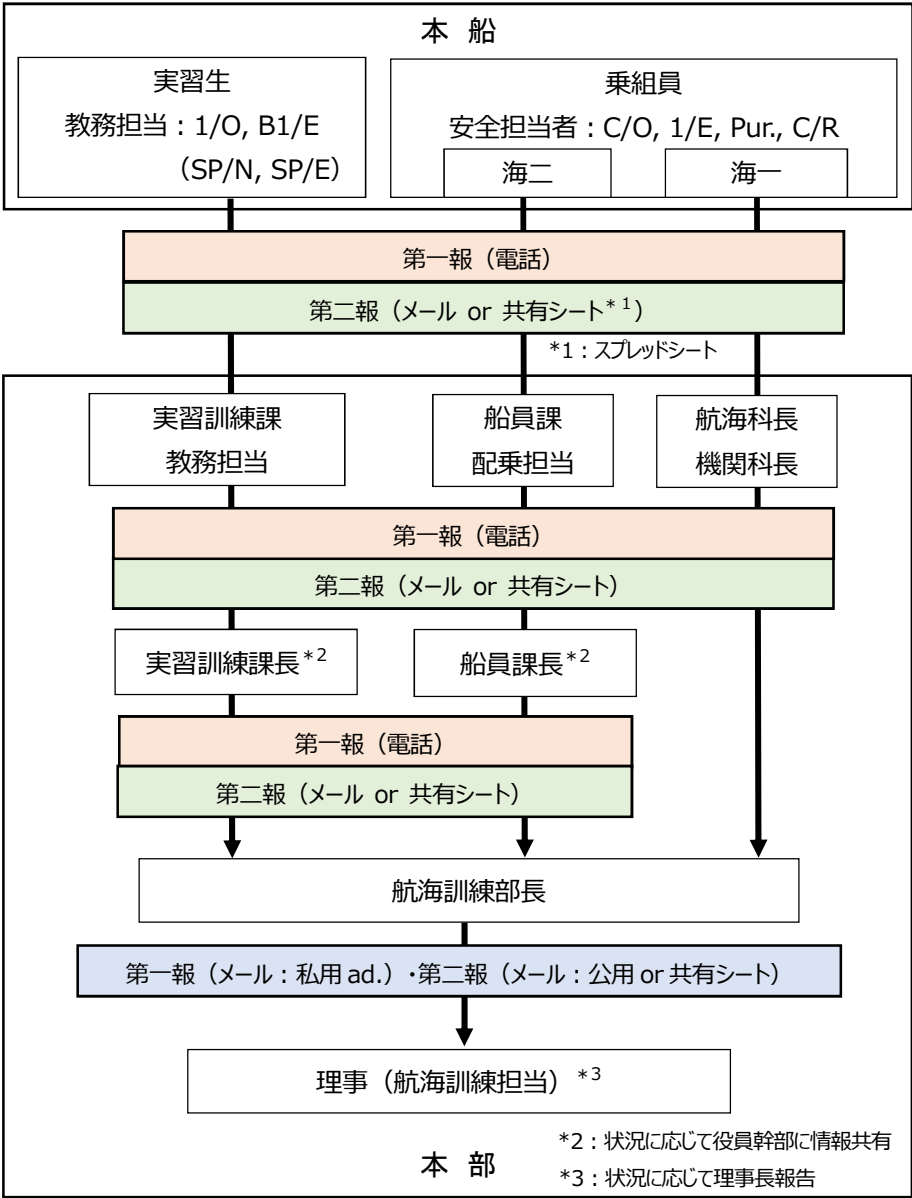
本 船

実習生
教務担当：1/O, B1/E
（SP/N, SP/E）

乗組員
安全担当者：C/O, 1/E, Pur., C/R

海二

海一

第一報（電話）

第二報（メール or 共有シート$^{*1}$）

*1：スプレッドシート

実習訓練課
教務担当

船員課
配乗担当

航海科長
機関科長

第一報（電話）

第二報（メール or 共有シート）

実習訓練課長$^{*2}$

船員課長$^{*2}$

第一報（電話）

第二報（メール or 共有シート）

航海訓練部長

第一報（メール：私用 ad.）・第二報（メール：公用 or 共有シート）

理事（航海訓練担当）$^{*3}$

*2：状況に応じて役員幹部に情報共有

本 部

*3：状況に応じて理事長報告